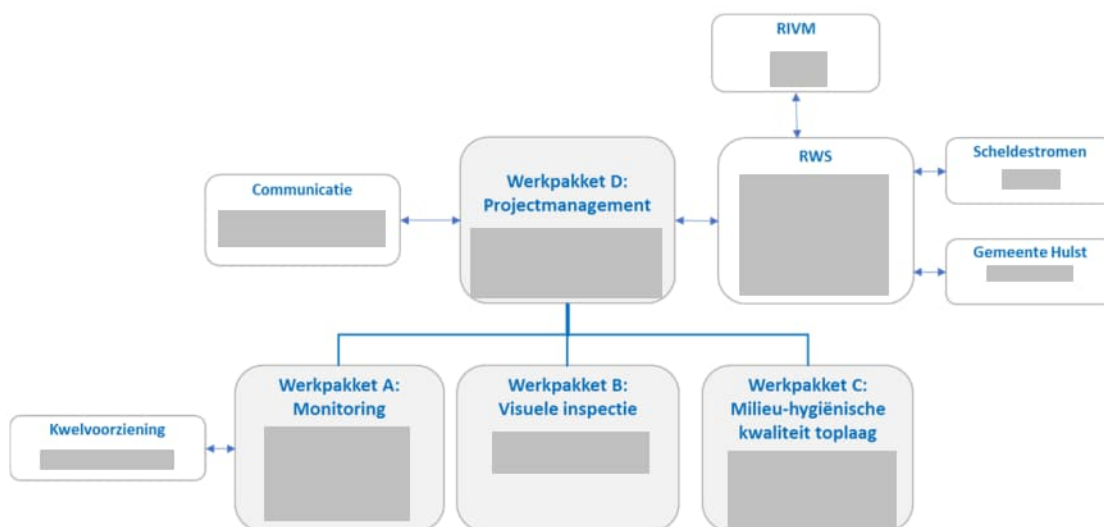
RIVM

Communicatie

Werkpakket D: Projectmanagement

RWS

Scheldestromen

Gemeente Hulst

Kwelvoorziening

Werkpakket A: Monitoring

Werkpakket B: Visuele inspectie

Werkpakket C: Milieu-hygiënische kwaliteit toplaag